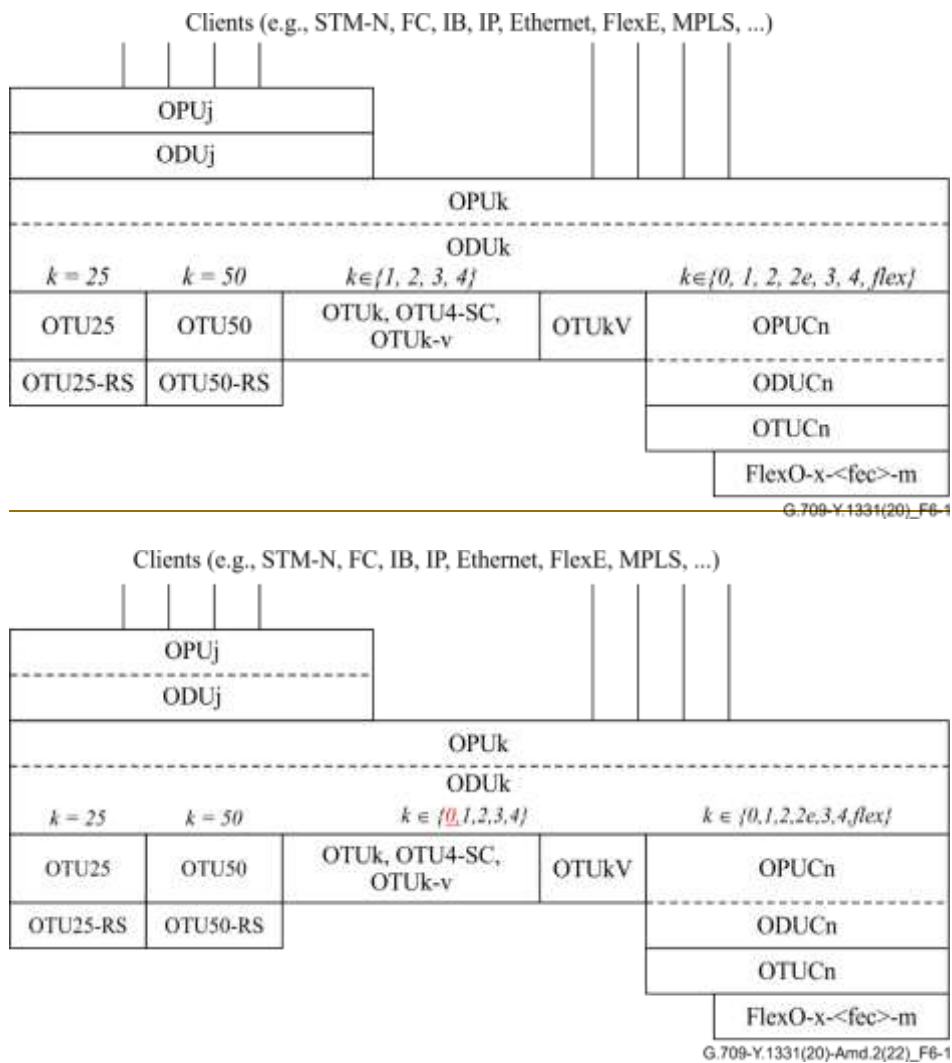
Clients (e.g., STM-N, FC, IB, IP, Ethernet, FlexE, MPLS, ...)

OPUj

ODUj

OPUk

ODUk

$k = 25$ $k = 50$ $k \in \{1, 2, 3, 4\}$ $k \in \{0, 1, 2, 2e, 3, 4, flex\}$

| OTU25 | OTU50 | OTUk, OTU4-SC, OTUk-v | OTUkV | OPUCn |
|---|---|---|---|---|
| OTU25-RS | OTU50-RS | | | ODUCn |
| | | | | OTUCn |
| | | | | FlexO-x-<fec>-m |

G.709-Y.1331(20)_F6-1

Clients (e.g., STM-N, FC, IB, IP, Ethernet, FlexE, MPLS, ...)

OPUj

ODUj

OPUk

ODUk

$k = 25$ $k = 50$ $k \in \{0,1,2,3,4\}$ $k \in \{0,1,2,2e,3,4,flex\}$

| OTU25 | OTU50 | OTUk, OTU4-SC, OTUk-v | OTUkV | OPUCn |
|---|---|---|---|---|
| OTU25-RS | OTU50-RS | | | ODUCn |
| | | | | OTUCn |
| | | | | FlexO-x-<fec>-m |

G.709-Y.1331(20)-Amd.2(22)_F6-1